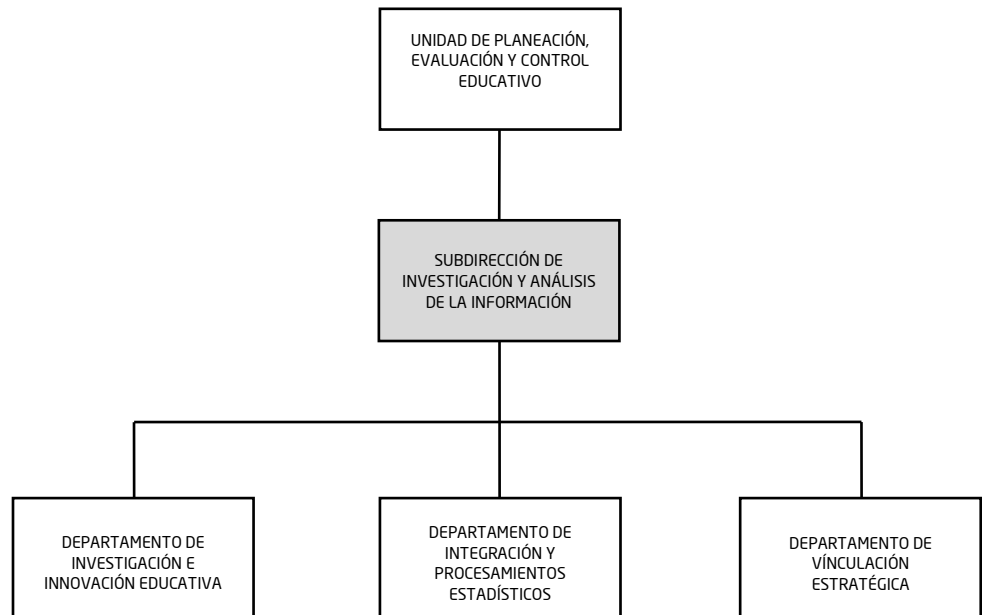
UNIDAD DE PLANEACIÓN, EVALUACIÓN Y CONTROL EDUCATIVO

SUBDIRECCIÓN DE INVESTIGACIÓN Y ANÁLISIS DE LA INFORMACIÓN

DEPARTAMENTO DE INVESTIGACIÓN E INNOVACIÓN EDUCATIVA

DEPARTAMENTO DE INTEGRACIÓN Y PROCESAMIENTOS ESTADÍSTICOS

DEPARTAMENTO DE VÍNCULACIÓN ESTRATÉGICA